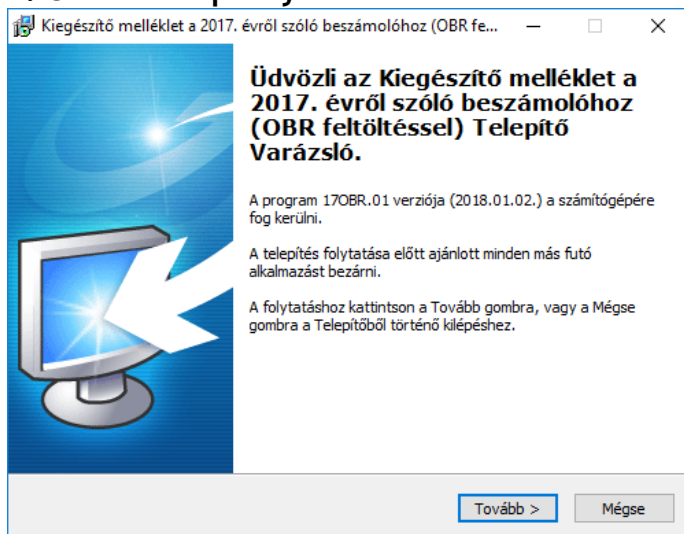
Kiegészítő melléklet a 2017. évről szóló beszámolóhoz (OBR fe...

Üdvözli az Kiegészítő melléklet a 2017. évről szóló beszámolóhoz (OBR feltöltéssel) Telepítő Varázsló.

A program 17OBR.01 verziója (2018.01.02.) a számítógépére fog kerülni.

A telepítés folytatása előtt ajánlott minden más futó alkalmazást bezárni.

A folytatáshoz kattintson a Tovább gombra, vagy a Mégse gombra a Telepítőből történő kilépéshez.

Tovább >
Mégse